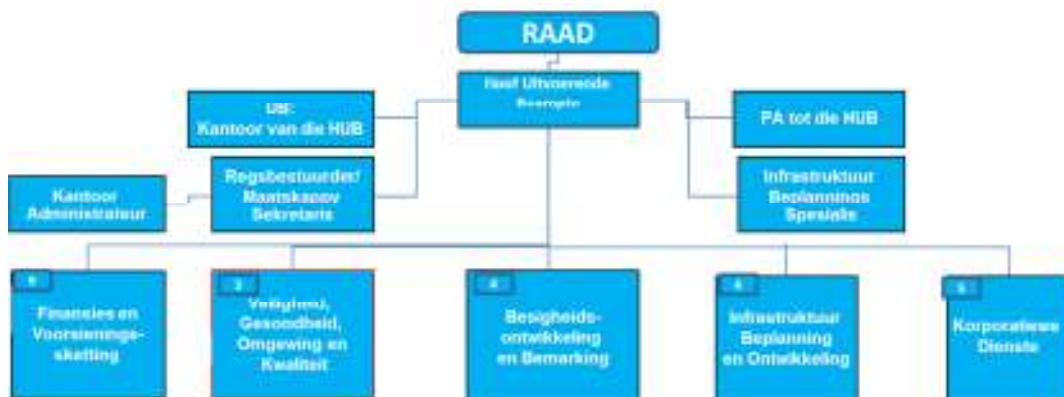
RAAD

Hoof Uitvoerende Beampte

UB: Kantoor van die HUB

PA tot die HUB

Kantoor Administrateur

Regsbestuurder/ Maatskappy Sekretaris

Infrastruktuur Beplannings Spesiale

6
Finansies en Voorsieningsketting

2
Veiligheid, Gesondheid, Omgewing en Kwaliteit

4
Besigheidsontwikkeling en Bemarking

4
Infrastruktuur Beplanning en Ontwikkeling

5
Korporatiewe Dienste